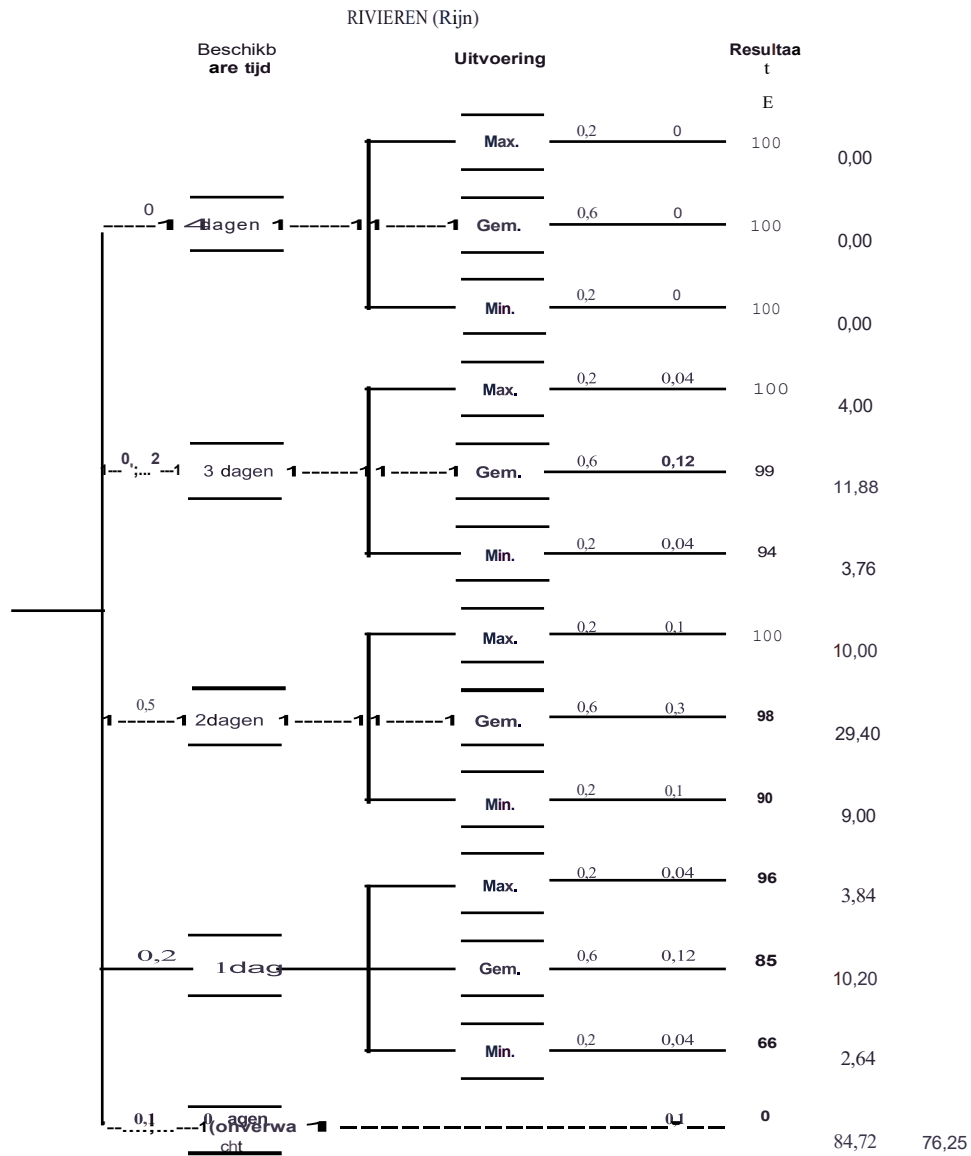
RIVIEREN (Rijn)

Beschikbare tijd

Uitvoering

Resultaat

E

0 4dagen

Max. 0,2 0 100 0,00

Gem. 0,6 0 100 0,00

Min. 0,2 0 100 0,00

0,2 3 dagen

Max. 0,2 0,04 100 4,00

Gem. 0,6 0,12 99 11,88

Min. 0,2 0,04 94 3,76

0,5 2dagen

Max. 0,2 0,1 100 10,00

Gem. 0,6 0,3 98 29,40

Min. 0,2 0,1 90 9,00

0,2 1dag

Max. 0,2 0,04 96 3,84

Gem. 0,6 0,12 85 10,20

Min. 0,2 0,04 66 2,64

0,1 0 agen (onverwacht) 0,1 0

84,72 76,25